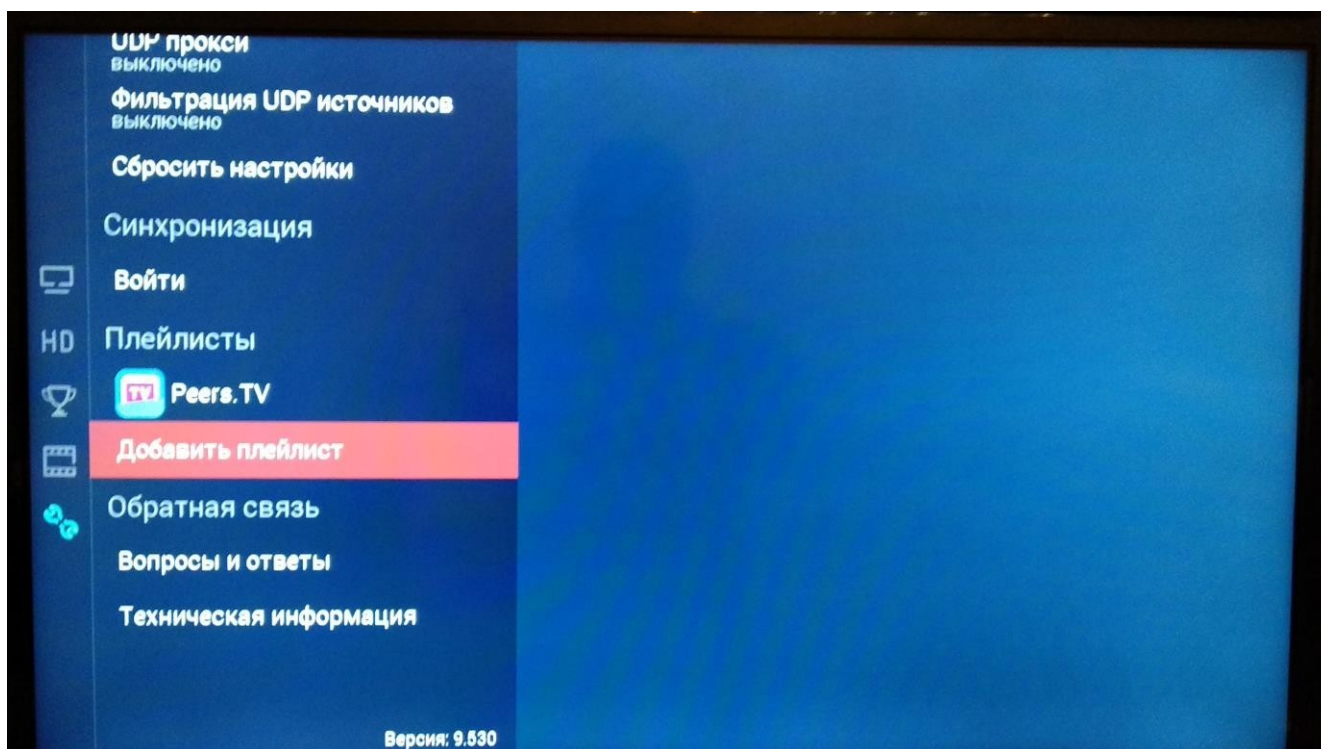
UDP прокси
выключено

Фильтрация UDP источников
выключено

Сбросить настройки

Синхронизация

Войти

HD

Плейлисты

TV Peers.TV

Добавить плейлист

Обратная связь

Вопросы и ответы

Техническая информация

Версия: 9.530